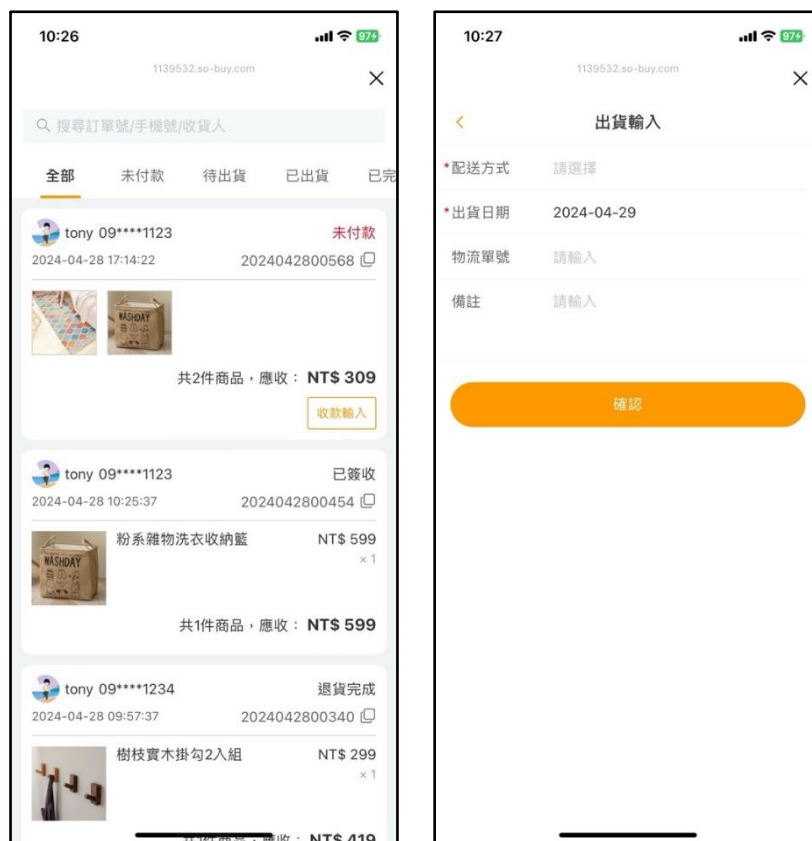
10:26

97

1139532.so-buy.com

×

搜尋訂單號/手機號/收貨人

全部 未付款 待出貨 已出貨 已完

tony 09****1123
未付款
2024-04-28 17:14:22
2024042800568

WASHDAY

共2件商品，應收：NT$ 309

收款輸入

tony 09****1123
已簽收
2024-04-28 10:25:37
2024042800454

粉系雜物洗衣收納籃
NT$ 599
× 1

WASHDAY

共1件商品，應收：NT$ 599

tony 09****1234
退貨完成
2024-04-28 09:57:37
2024042800340

樹枝實木掛勾2入組
NT$ 299
× 1

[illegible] NT$ 419

10:27

97

1139532.so-buy.com

×

出貨輸入

*配送方式 請選擇

*出貨日期 2024-04-29

物流單號 請輸入

備註 請輸入

確認